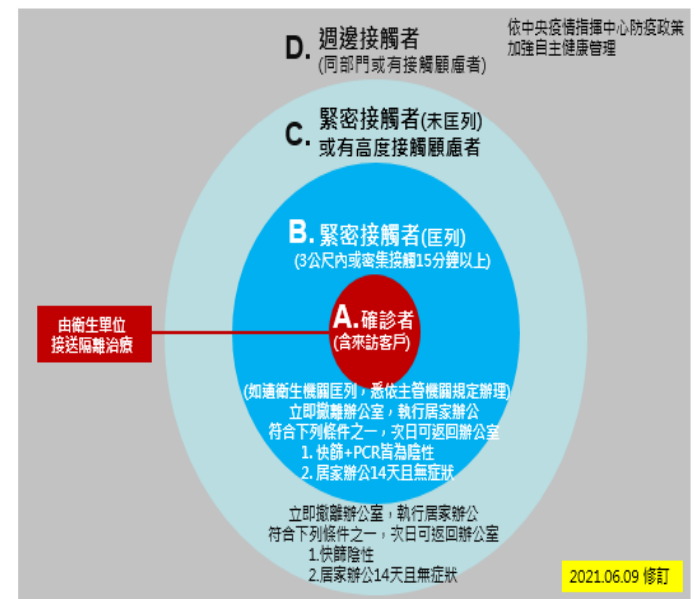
D. 週邊接觸者
(同部門或有接觸顧慮者)

依中央疫情指揮中心防疫政策
加強自主健康管理

C. 緊密接觸者(未匡列)
或有高度接觸顧慮者

B. 緊密接觸者(匡列)
(3公尺內或密集接觸15分鐘以上)

由衛生單位
接送隔離治療

A. 確診者
(含來訪客戶)

(如遭衛生機關匡列，悉依主管機關規定辦理)
立即撤離辦公室，執行居家辦公
符合下列條件之一，次日可返回辦公室
1. 快篩+PCR皆為陰性
2. 居家辦公14天且無症狀

立即撤離辦公室，執行居家辦公
符合下列條件之一，次日可返回辦公室
1.快篩陰性
2.居家辦公14天且無症狀

2021.06.09 修訂